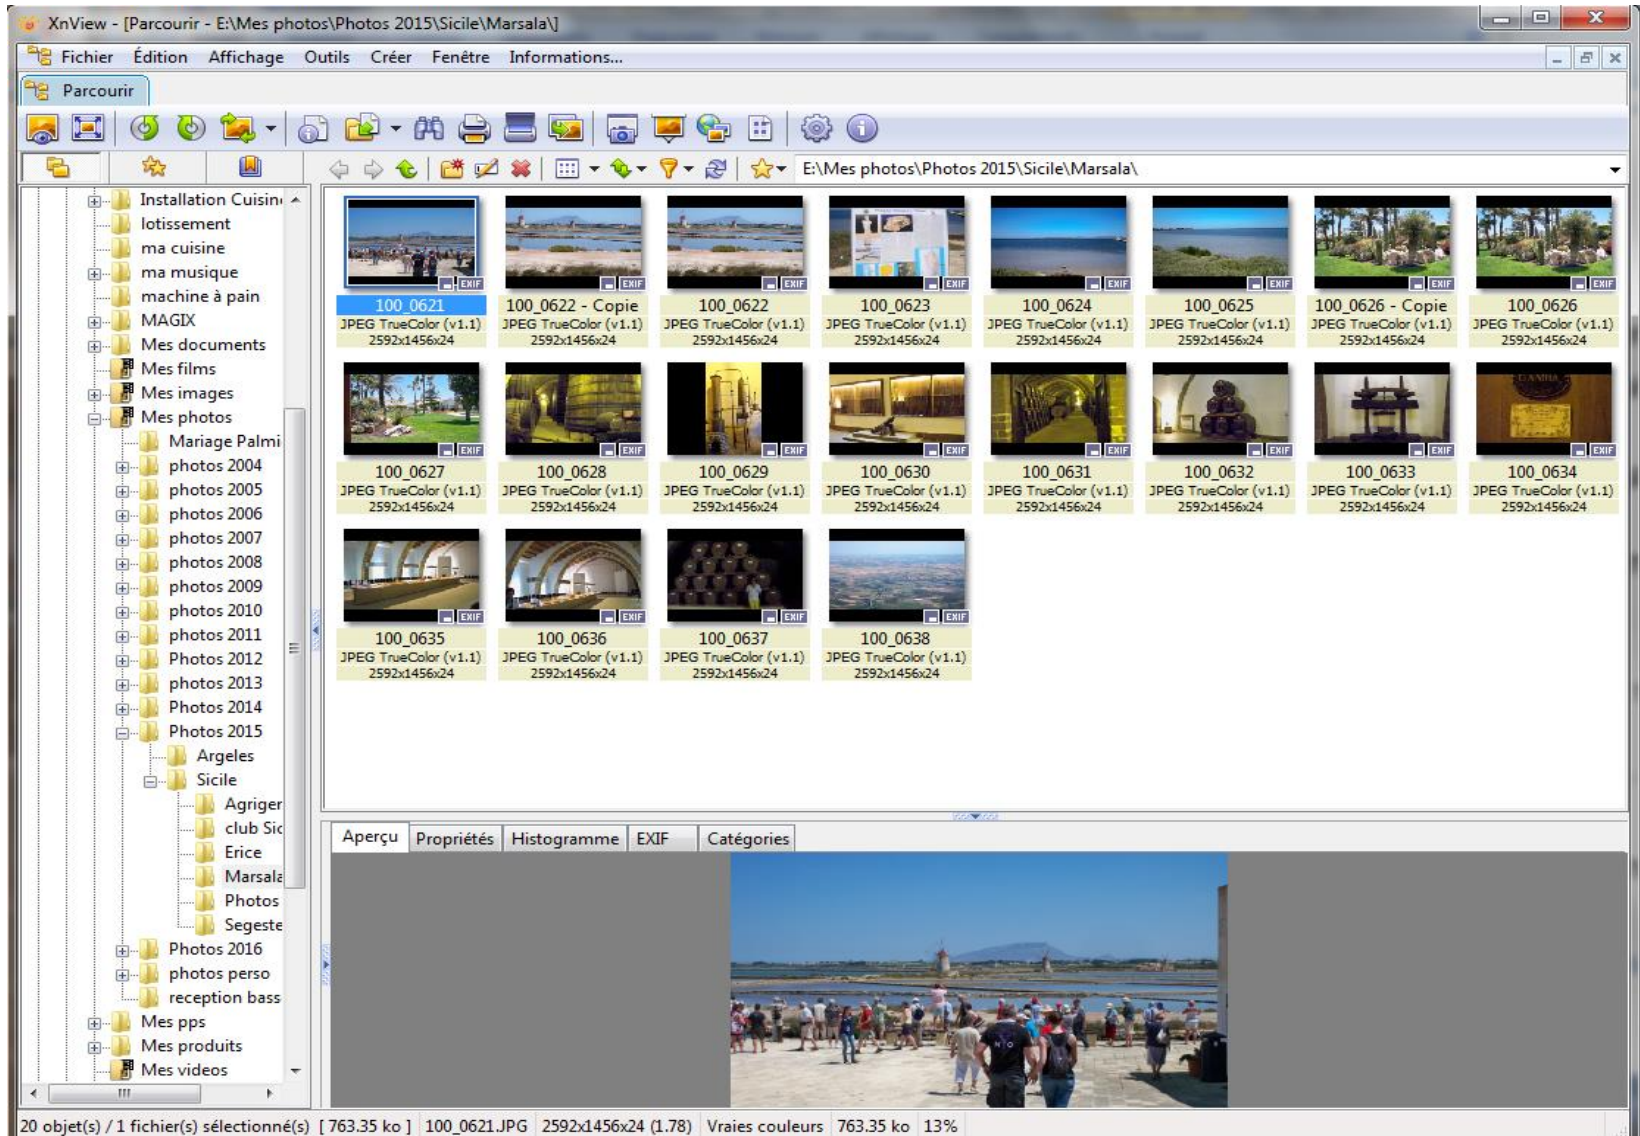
XnView - [Parcourir - E:\Mes photos\Photos 2015\Sicile\Marsala\]

Fichier Édition Affichage Outils Créer Fenêtre Informations...

Parcourir

E:\Mes photos\Photos 2015\Sicile\Marsala\

Installation Cuisin
lotissement
ma cuisine
ma musique
machine à pain
MAGIX
Mes documents
Mes films
Mes images
Mes photos
Mariage Palmi
photos 2004
photos 2005
photos 2006
photos 2007
photos 2008
photos 2009
photos 2010
photos 2011
Photos 2012
photos 2013
Photos 2014
Photos 2015
Argeles
Sicile
Agriger
club Sic
Erice
Marsala
Photos
Segeste
Photos 2016
photos perso
reception bass
Mes pps
Mes produits
Mes videos

100_0621 JPEG TrueColor (v1.1) 2592x1456x24
100_0622 - Copie JPEG TrueColor (v1.1) 2592x1456x24
100_0622 JPEG TrueColor (v1.1) 2592x1456x24
100_0623 JPEG TrueColor (v1.1) 2592x1456x24
100_0624 JPEG TrueColor (v1.1) 2592x1456x24
100_0625 JPEG TrueColor (v1.1) 2592x1456x24
100_0626 - Copie JPEG TrueColor (v1.1) 2592x1456x24
100_0626 JPEG TrueColor (v1.1) 2592x1456x24
100_0627 JPEG TrueColor (v1.1) 2592x1456x24
100_0628 JPEG TrueColor (v1.1) 2592x1456x24
100_0629 JPEG TrueColor (v1.1) 2592x1456x24
100_0630 JPEG TrueColor (v1.1) 2592x1456x24
100_0631 JPEG TrueColor (v1.1) 2592x1456x24
100_0632 JPEG TrueColor (v1.1) 2592x1456x24
100_0633 JPEG TrueColor (v1.1) 2592x1456x24
100_0634 JPEG TrueColor (v1.1) 2592x1456x24
100_0635 JPEG TrueColor (v1.1) 2592x1456x24
100_0636 JPEG TrueColor (v1.1) 2592x1456x24
100_0637 JPEG TrueColor (v1.1) 2592x1456x24
100_0638 JPEG TrueColor (v1.1) 2592x1456x24

Aperçu Propriétés Histogramme EXIF Catégories

20 objet(s) / 1 fichier(s) sélectionné(s) [ 763.35 ko ] 100_0621.JPG 2592x1456x24 (1.78) Vraies couleurs 763.35 ko 13%